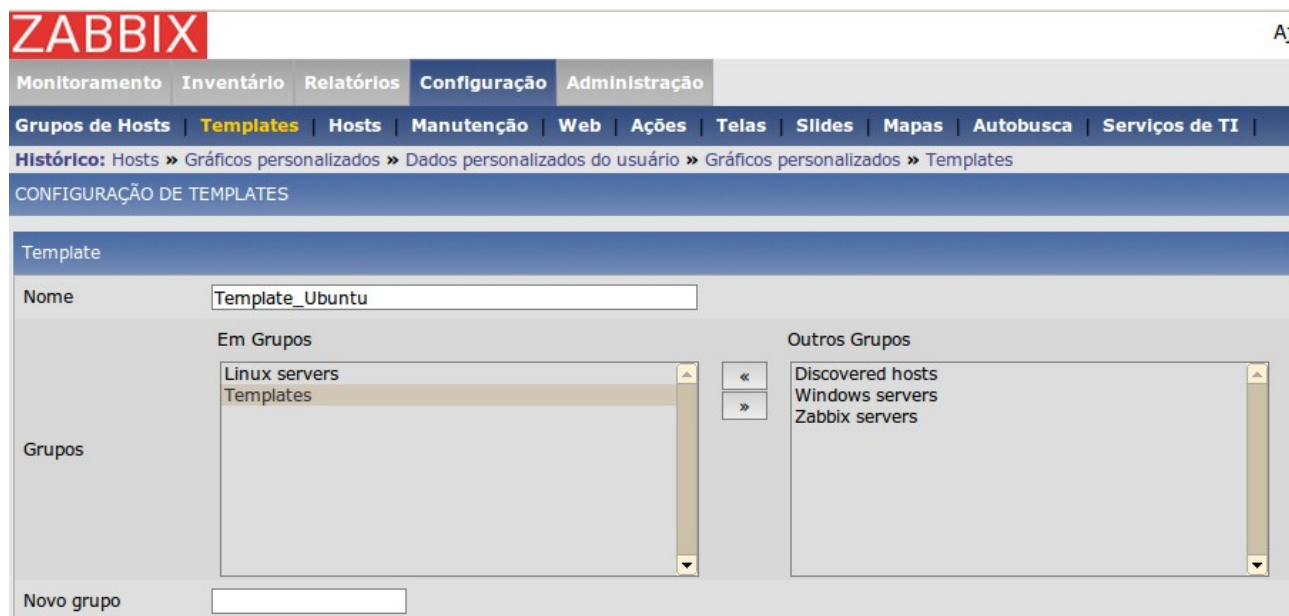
ZABBIX

Ay

Monitoramento Inventário Relatórios Configuração Administração

Grupos de Hosts | Templates | Hosts | Manutenção | Web | Ações | Telas | Slides | Mapas | Autobusca | Serviços de TI |

Histórico: Hosts » Gráficos personalizados » Dados personalizados do usuário » Gráficos personalizados » Templates

CONFIGURAÇÃO DE TEMPLATES

Template

Nome Template_Ubuntu

Em Grupos

Outros Grupos

Grupos

Linux servers
Templates

«
»

Discovered hosts
Windows servers
Zabbix servers

Novo grupo